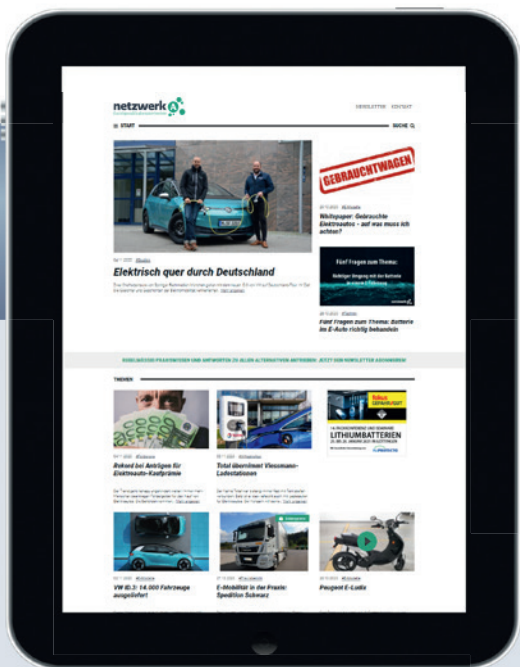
netzwerk

NEWSLETTER KONTAKT

≡ START

SUCHE

GEBRAUCHTWAGEN

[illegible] Whitepaper

Whitepaper: Gebrauchte Elektroautos – auf was muss ich achten?

Fünf Fragen zum Thema:

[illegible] Elektro

Elektrisch quer durch Deutschland

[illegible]

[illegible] Elektro

Fünf Fragen zum Thema: Batterie im E-Auto richtig behandeln

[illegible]

THEMEN

Rekord bei Anträgen für Elektroauto-Kaufprämie

Total übernimmt Viessmann-Ladestationen

LITHIUMBATTERIEN

VW ID.3: 14.000 Fahrzeuge ausgeliefert

E-Mobilität in der Praxis: Spedition Schwarz

Peugeot E-Ludix